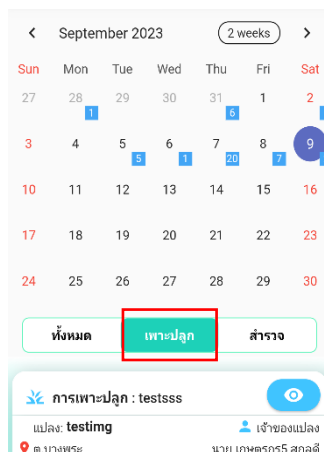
<
September 2023
2 weeks
>

| Sun | Mon | Tue | Wed | Thu | Fri | Sat |
|---|---|---|---|---|---|---|
| 27 | 28 1 | 29 | 30 | 31 6 | 1 | 2 1 |
| 3 | 4 | 5 5 | 6 1 | 7 20 | 8 7 | 9 |
| 10 | 11 | 12 | 13 | 14 | 15 | 16 |
| 17 | 18 | 19 | 20 | 21 | 22 | 23 |
| 24 | 25 | 26 | 27 | 28 | 29 | 30 |

ทั้งหมด
เพาะปลูก
สำรวจ

การเพาะปลูก : testsss
แปลง: testimg
เจ้าของแปลง
ต.บางพระ
นาย เกษตรกร5 สกลดี